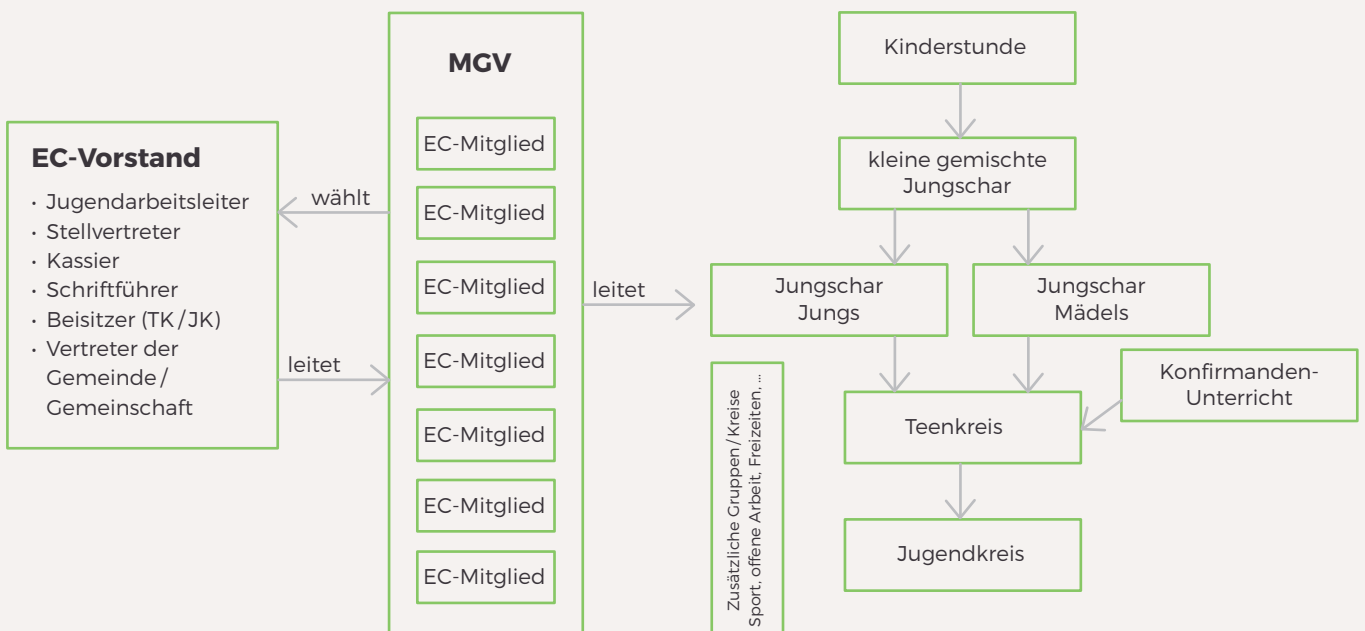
EC-Vorstand
- Jugendarbeitsleiter
- Stellvertreter
- Kassier
- Schriftführer
- Beisitzer (TK / JK)
- Vertreter der Gemeinde / Gemeinschaft

wählt

leitet

MGV

EC-Mitglied

EC-Mitglied

EC-Mitglied

EC-Mitglied

EC-Mitglied

EC-Mitglied

EC-Mitglied

leitet

Kinderstunde

kleine gemischte Jungschar

Jungschar Jungs

Jungschar Mädels

Konfirmanden-Unterricht

Teenkreis

Jugendkreis

Zusätzliche Gruppen / Kreise
Sport, offene Arbeit, Freizeiten, ...